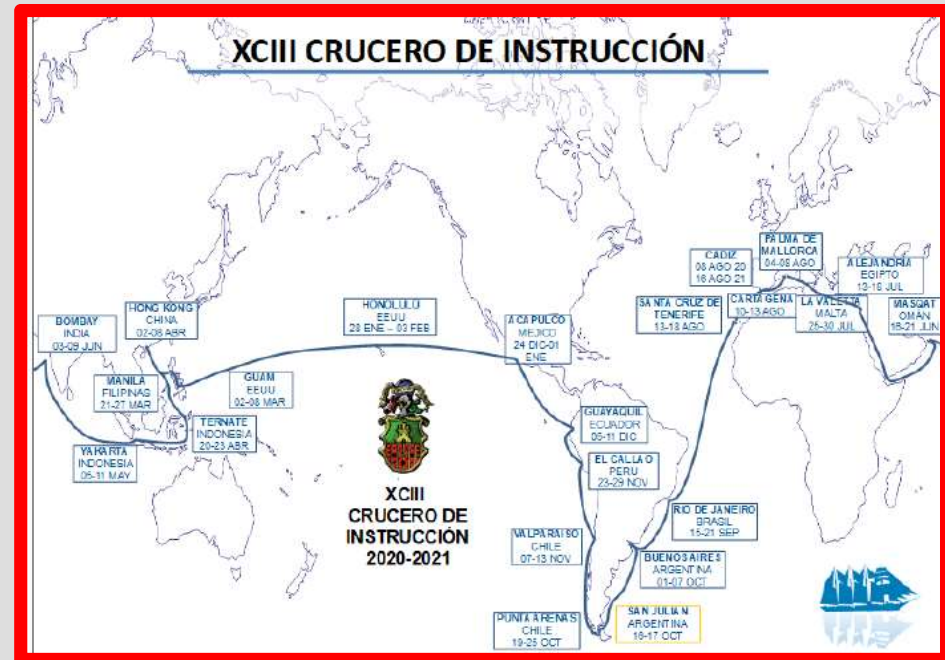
XCIII CRUCERO DE INSTRUCCIÓN

BOMDAY
INDIA
03-09 JUN

HONG KONG
CHINA
02-06 ABR

MANILA
FILIPINAS
21-27 MAR

GUAM
EEUU
02-06 MAR

TERNATE
INDONESIA
20-23 ABR

YAKARTA
INDONESIA
05-31 MAY

HONOLULU
EEUU
28 ENE - 03 FEB

ACAPULCO
MEJICO
24 DIC-01 ENE

GUAYAQUIL
ECUADOR
05-11 DIC

EL CALLAO
PERU
23-29 NOV

VALPARAISO
CHILE
07-13 NOV

PUNTA ARENAS
CHILE
19-25 OCT

SAN JULIAN
ARGENTINA
16-17 OCT

BUENOS AIRES
ARGENTINA
01-07 OCT

RIO DE JANEIRO
BRASIL
15-21 SEP

SANTA CRUZ DE TENERIFE
13-18 AGO

CADIZ
08 AGO 20
16 AGO 21

CARTAGENA
10-13 AGO

PALMA DE MALLORCA
04-08 AGO

LA VALETTA
MALTA
25-30 JUL

ALEJANDRIA
EGIPTO
13-16 JUL

MASQAT
OMAN
15-21 JUN

XCIII
CRUCERO DE
INSTRUCCIÓN
2020-2021